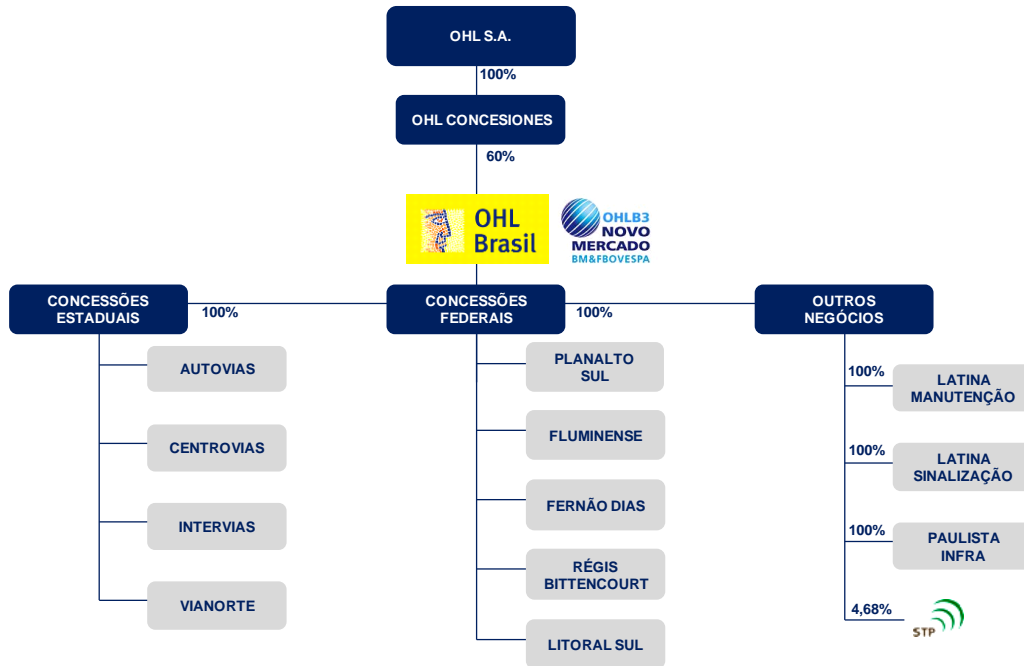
OHL S.A.

100%

OHL CONCESIONES

60%

OHL Brasil

OHLB3 NOVO MERCADO BM&FBOVESPA

CONCESSÕES ESTADUAIS

100%

CONCESSÕES FEDERAIS

100%

OUTROS NEGÓCIOS

AUTOVIAS

CENTROVIAS

INTERVIAS

VIANORTE

PLANALTO SUL

FLUMINENSE

FERNÃO DIAS

RÉGIS BITTENCOURT

LITORAL SUL

100%

LATINA MANUTENÇÃO

100%

LATINA SINALIZAÇÃO

100%

PAULISTA INFRA

4,68%

STP